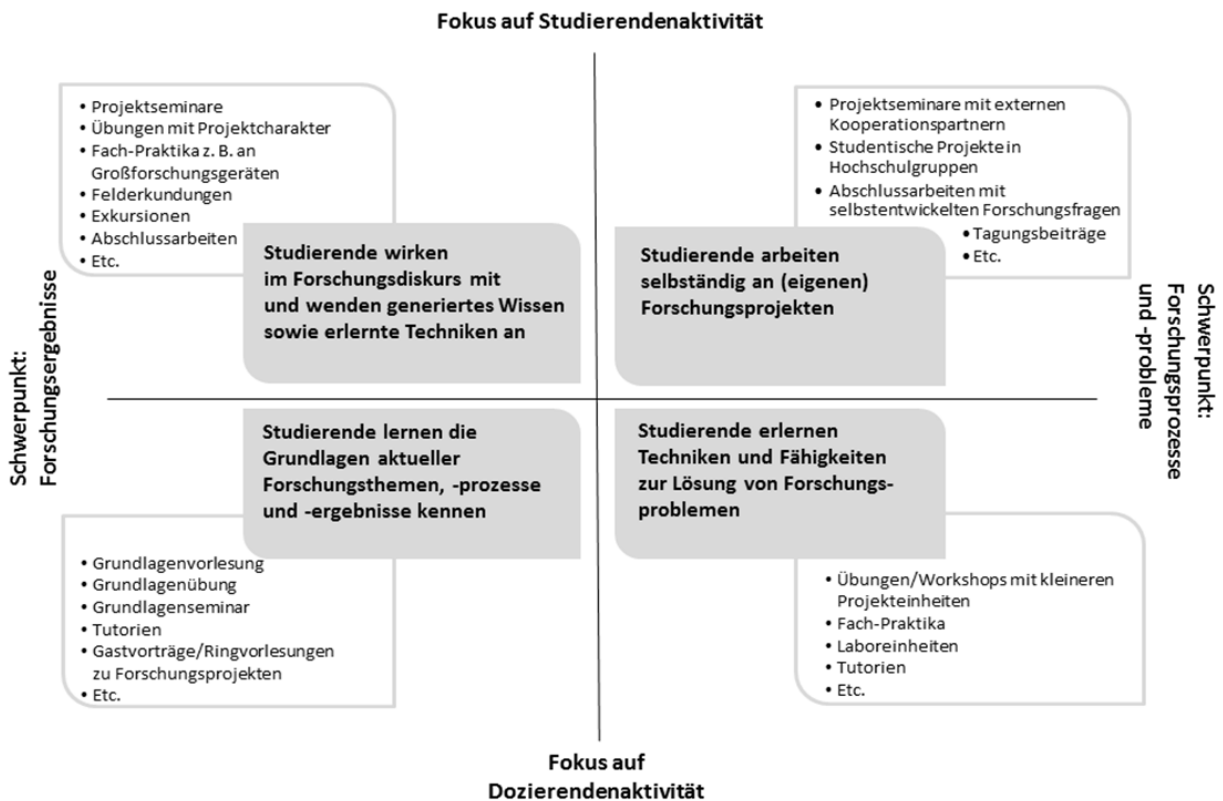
Fokus auf Studierendenaktivität

- Projektseminare
- Übungen mit Projektcharakter
- Fach-Praktika z. B. an Großforschungsgeräten
- Felderkundungen
- Exkursionen
- Abschlussarbeiten
- Etc.

Studierende wirken im Forschungsdiskurs mit und wenden generiertes Wissen sowie erlernte Techniken an

- Projektseminare mit externen Kooperationspartnern
- Studentische Projekte in Hochschulgruppen
- Abschlussarbeiten mit selbstentwickelten Forschungsfragen
- Tagungsbeiträge
- Etc.

Studierende arbeiten selbständig an (eigenen) Forschungsprojekten

Schwerpunkt: Forschungsergebnisse

Schwerpunkt: Forschungsprozesse und -probleme

Studierende lernen die Grundlagen aktueller Forschungsthemen, -prozesse und -ergebnisse kennen

- Grundlagenvorlesung
- Grundlagenübung
- Grundlagenseminar
- Tutorien
- Gastvorträge/Ringvorlesungen zu Forschungsprojekten
- Etc.

Studierende erlernen Techniken und Fähigkeiten zur Lösung von Forschungsproblemen

- Übungen/Workshops mit kleineren Projekteinheiten
- Fach-Praktika
- Laboreinheiten
- Tutorien
- Etc.

Fokus auf Dozierendenaktivität